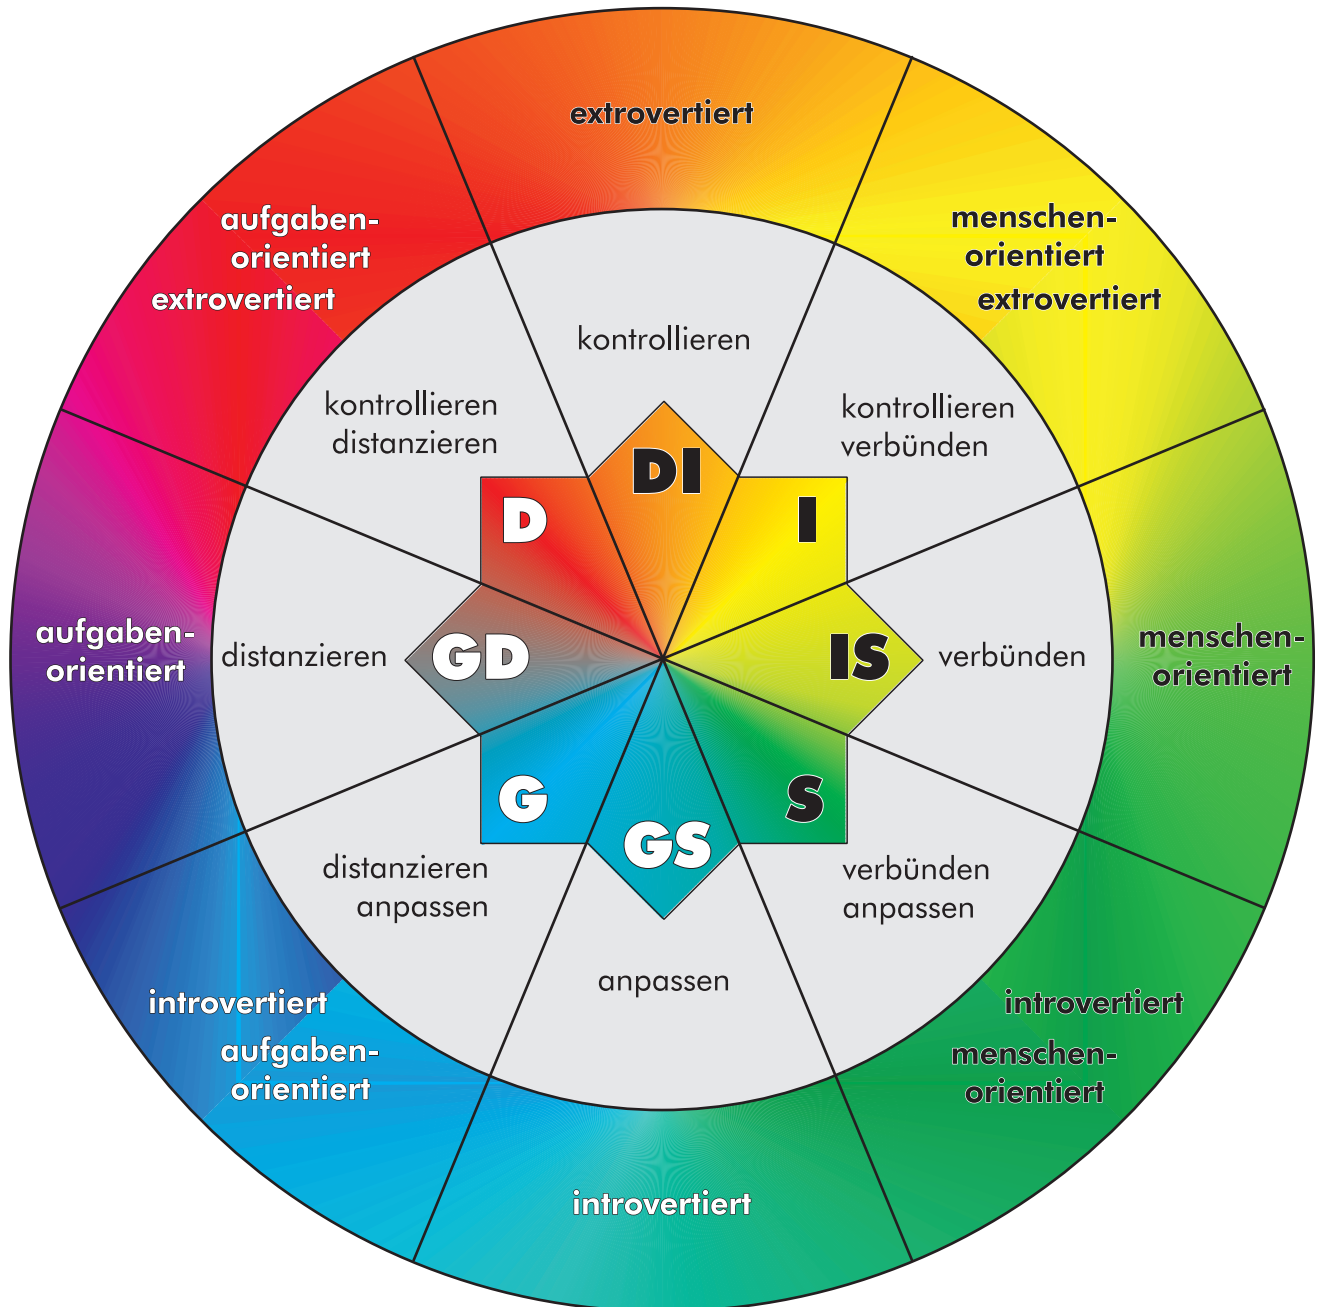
extrovertiert

aufgaben-orientiert extrovertiert

menschen-orientiert extrovertiert

kontrollieren

kontrollieren distanzieren

kontrollieren verbünden

DI

D

I

aufgaben-orientiert

distanzieren

GD

IS

verbünden

menschen-orientiert

G

S

GS

distanzieren anpassen

verbünden anpassen

anpassen

introvertiert aufgaben-orientiert

introvertiert menschen-orientiert

introvertiert